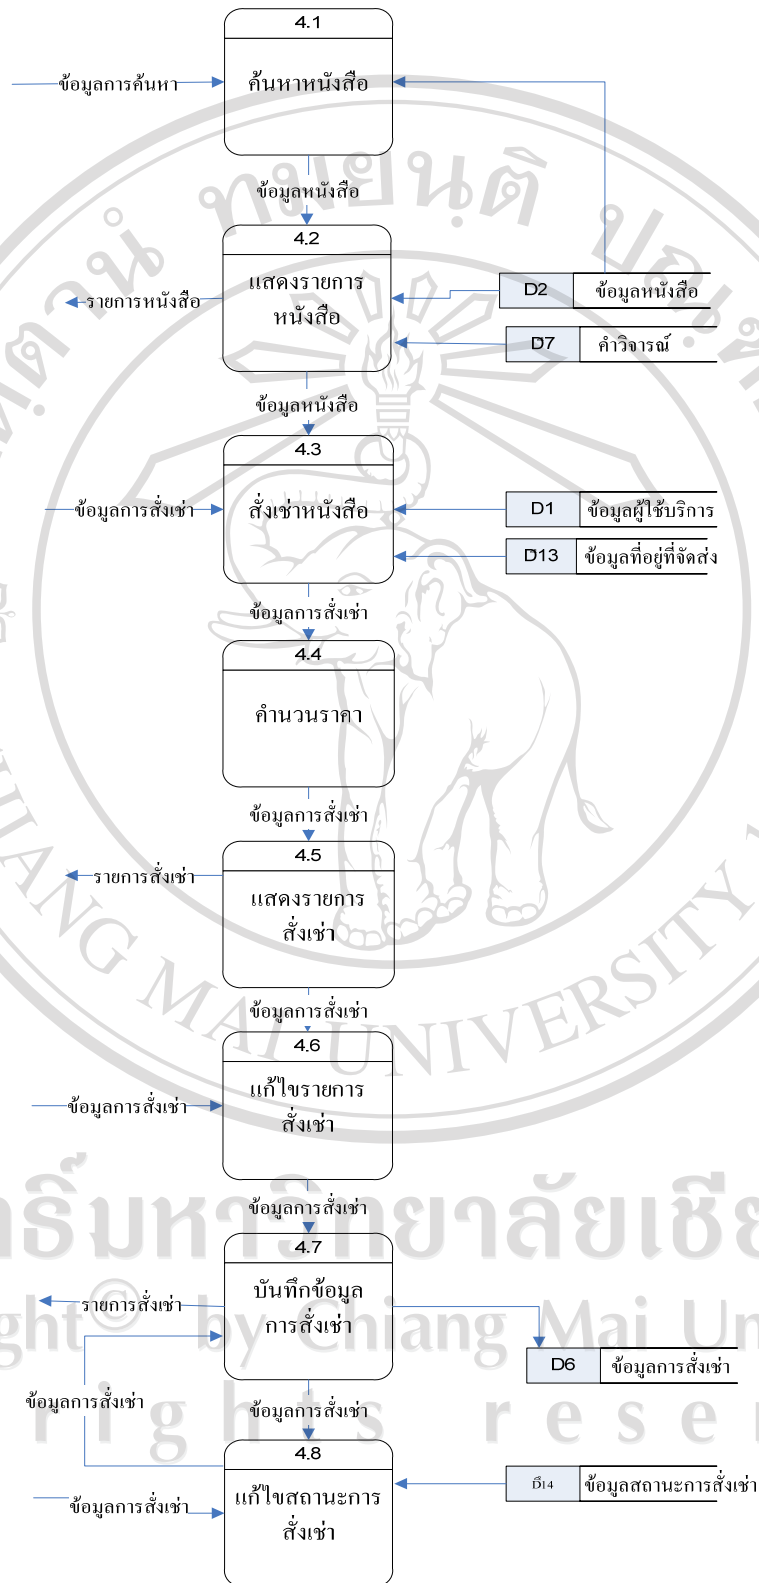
4.1
ค้นหาหนังสือ
ข้อมูลการค้นหา
ข้อมูลหนังสือ
4.2
แสดงรายการหนังสือ
รายการหนังสือ
D2 ข้อมูลหนังสือ
D7 คำวิจารณ์
ข้อมูลหนังสือ
4.3
สั่งเช่าหนังสือ
ข้อมูลการสั่งเช่า
D1 ข้อมูลผู้ใช้บริการ
D13 ข้อมูลที่อยู่ที่จัดส่ง
ข้อมูลการสั่งเช่า
4.4
คำนวนราคา
ข้อมูลการสั่งเช่า
4.5
แสดงรายการสั่งเช่า
รายการสั่งเช่า
ข้อมูลการสั่งเช่า
4.6
แก้ไขรายการสั่งเช่า
ข้อมูลการสั่งเช่า
ข้อมูลการสั่งเช่า
4.7
บันทึกข้อมูลการสั่งเช่า
รายการสั่งเช่า
D6 ข้อมูลการสั่งเช่า
ข้อมูลการสั่งเช่า
ข้อมูลการสั่งเช่า
4.8
แก้ไขสถานะการสั่งเช่า
ข้อมูลการสั่งเช่า
D14 ข้อมูลสถานะการสั่งเช่า
ลิขสิทธิ์มหาวิทยาลัยเชียงใหม่
Copyright© by Chiang Mai University
All rights reserved
CHIANG MAI UNIVERSITY